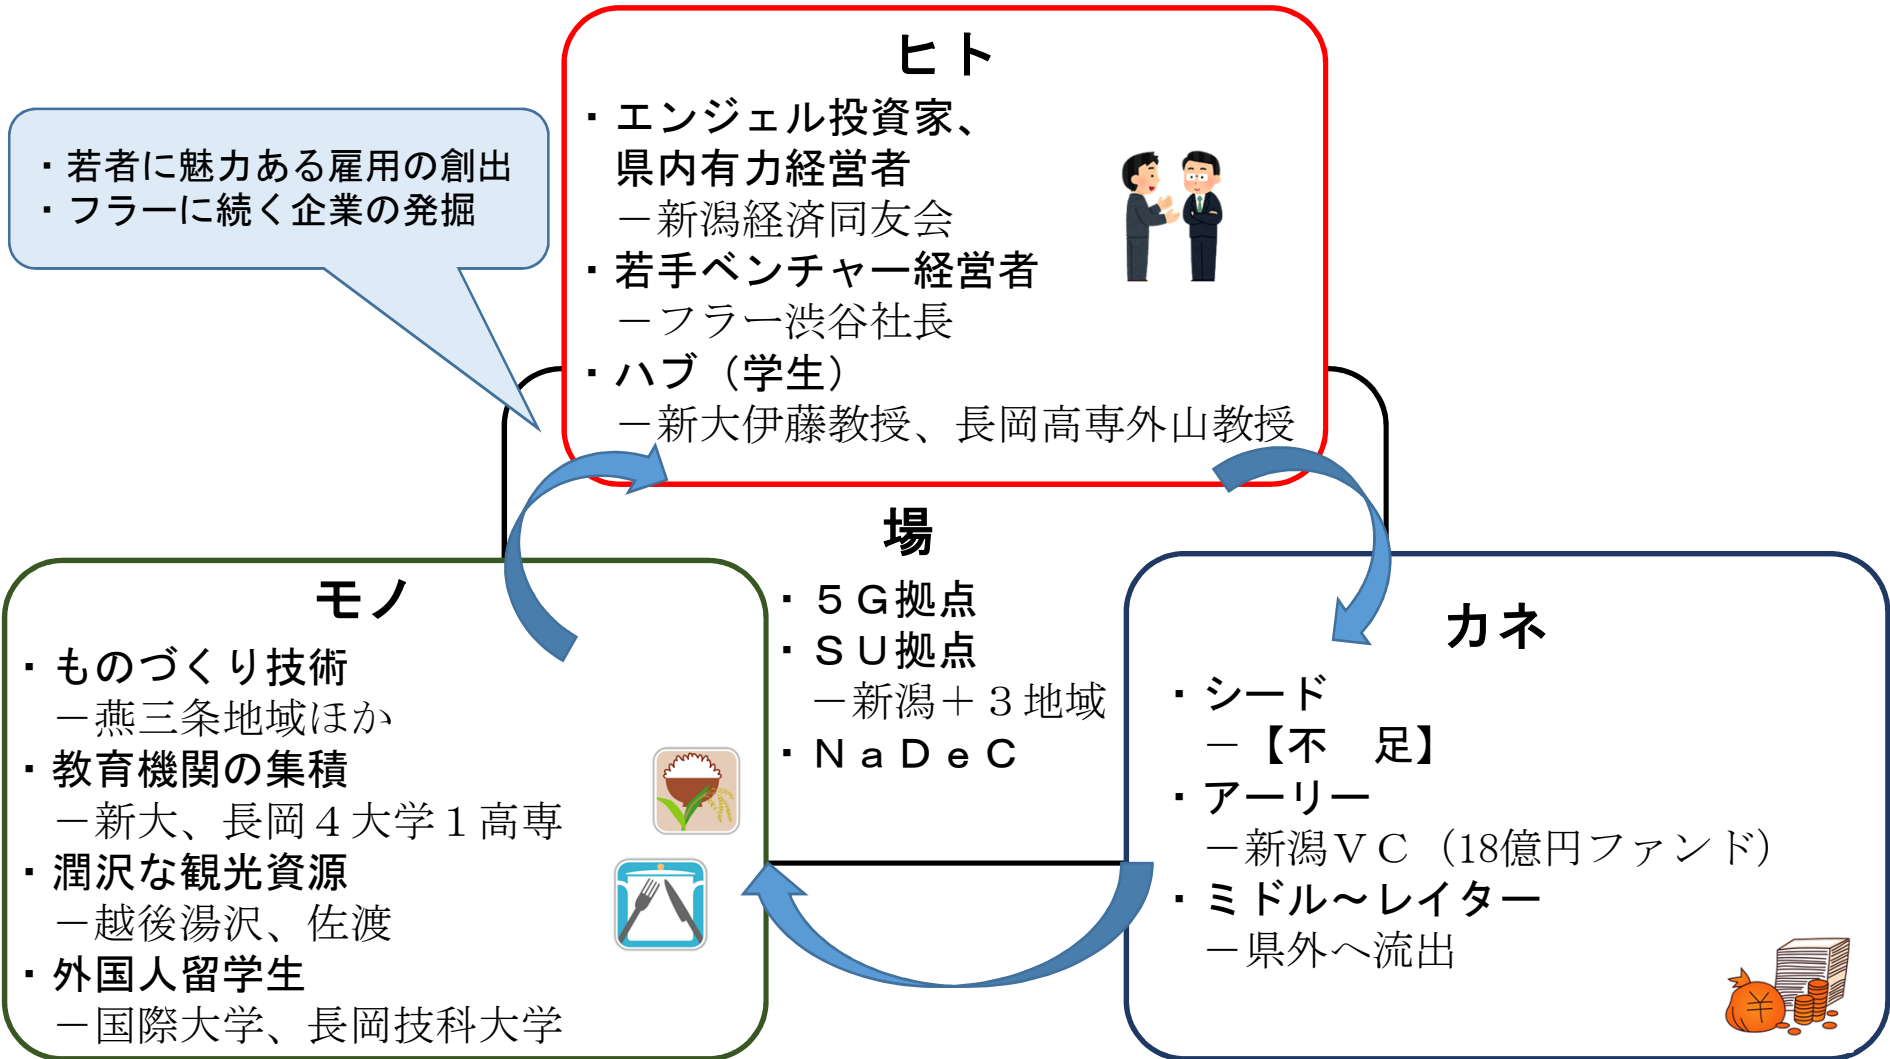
・若者に魅力ある雇用の創出
・フラーに続く企業の発掘

ヒト
・エンジェル投資家、
県内有力経営者
－新潟経済同友会
・若手ベンチャー経営者
－フラー渋谷社長
・ハブ（学生）
－新大伊藤教授、長岡高専外山教授

場
・５Ｇ拠点
・ＳＵ拠点
－新潟＋３地域
・ＮａＤｅＣ

モノ
・ものづくり技術
－燕三条地域ほか
・教育機関の集積
－新大、長岡４大学１高専
・潤沢な観光資源
－越後湯沢、佐渡
・外国人留学生
－国際大学、長岡技科大学

カネ
・シード
－【不　足】
・アーリー
－新潟ＶＣ（18億円ファンド）
・ミドル～レイター
－県外へ流出